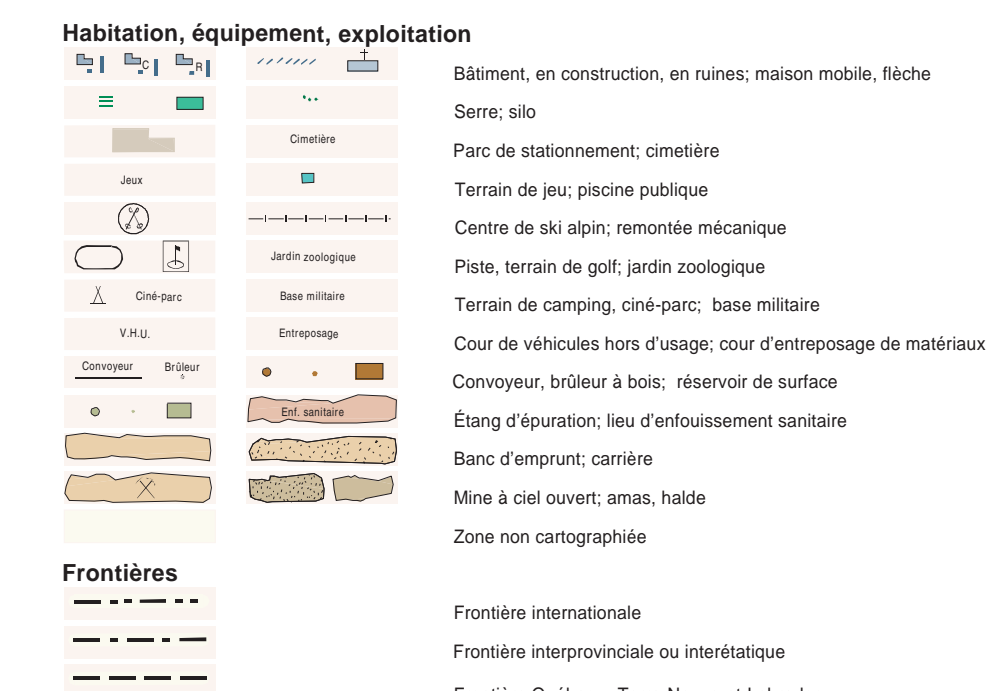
Habitation, équipement, exploitation

C R

Bâtiment, en construction, en ruines; maison mobile, flèche

Serre; silo

Cimetière

Parc de stationnement; cimetière

Jeux

Terrain de jeu; piscine publique

Centre de ski alpin; remontée mécanique

Jardin zoologique

Piste, terrain de golf; jardin zoologique

Ciné-parc

Base militaire

Terrain de camping, ciné-parc; base militaire

V.H.U.

Entreposage

Cour de véhicules hors d'usage; cour d'entreposage de matériaux

Convoyeur

Brûleur

Convoyeur, brûleur à bois; réservoir de surface

Enf. sanitaire

Étang d'épuration; lieu d'enfouissement sanitaire

Banc d'emprunt; carrière

Mine à ciel ouvert; amas, halde

Zone non cartographiée

Frontières

Frontière internationale

Frontière interprovinciale ou interétatique

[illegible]